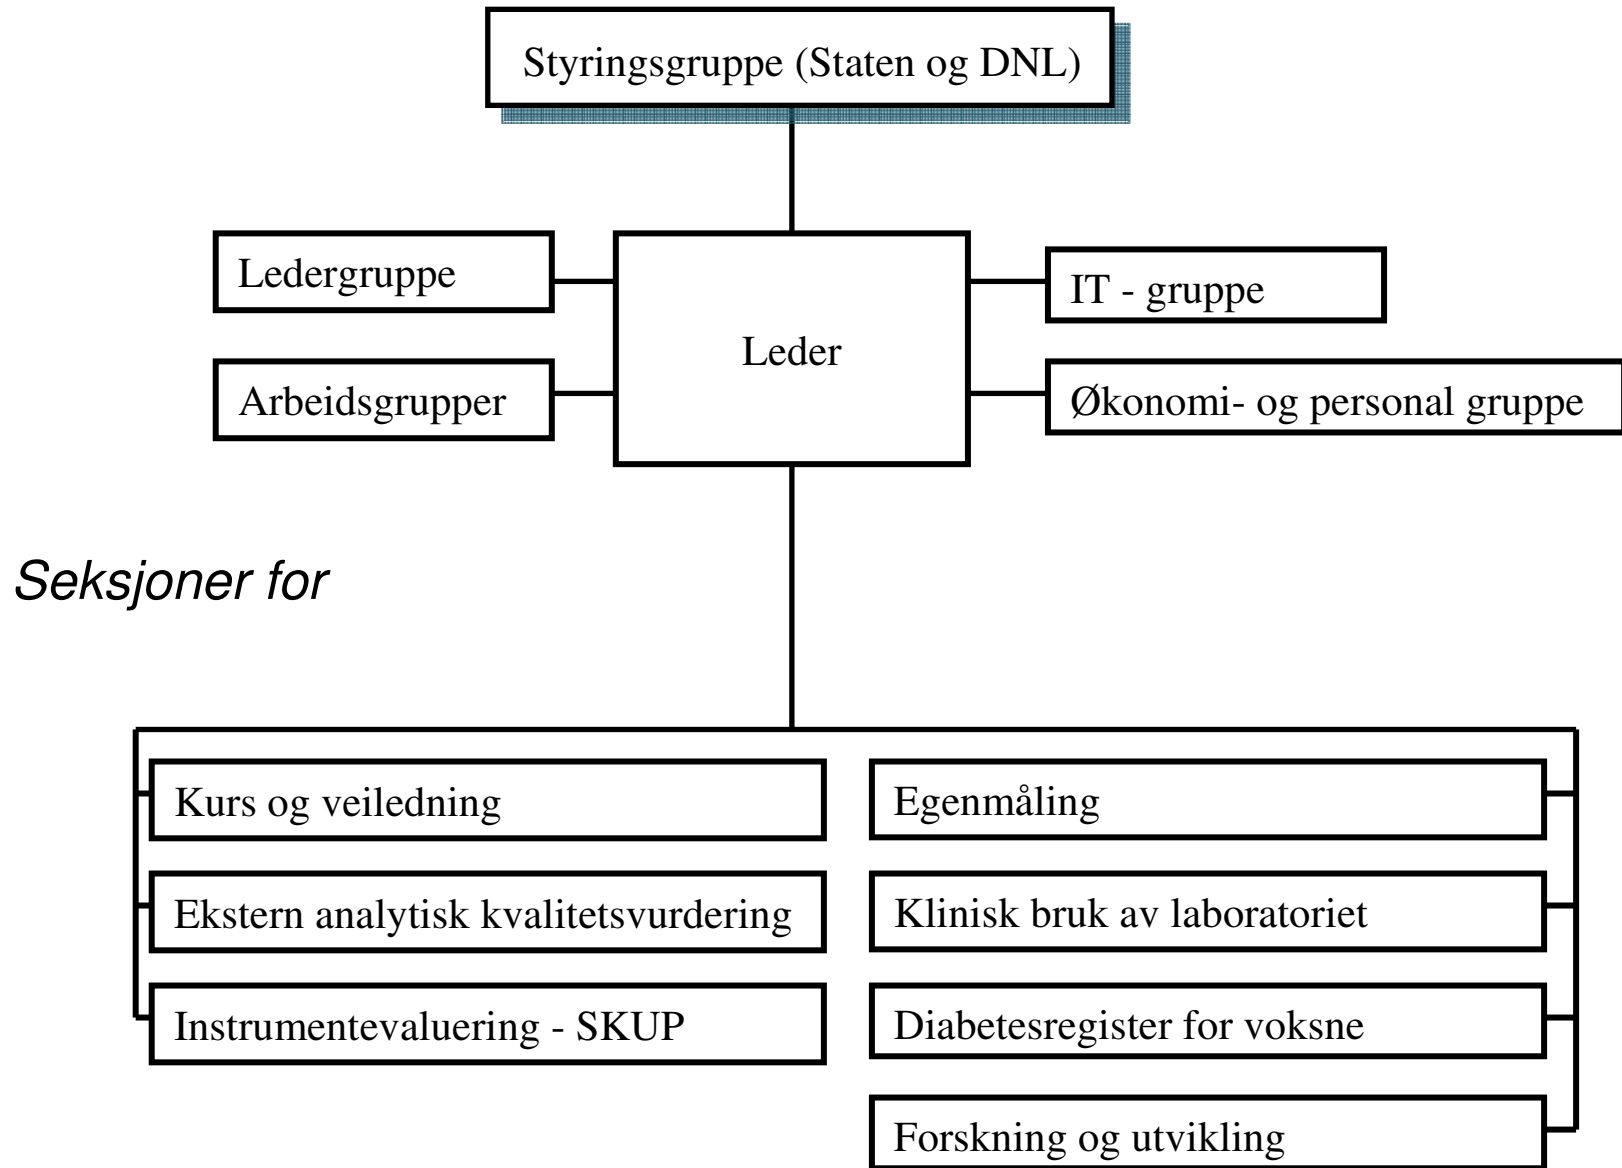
Styringsgruppe (Staten og DNL)

Ledergruppe

Arbeidsgrupper

Leder

IT - gruppe

Økonomi- og personal gruppe

Seksjoner for

Kurs og veiledning

Ekstern analytisk kvalitetsvurdering

Instrumentevaluering - SKUP

Egenmåling

Klinisk bruk av laboratoriet

Diabetesregister for voksne

Forskning og utvikling